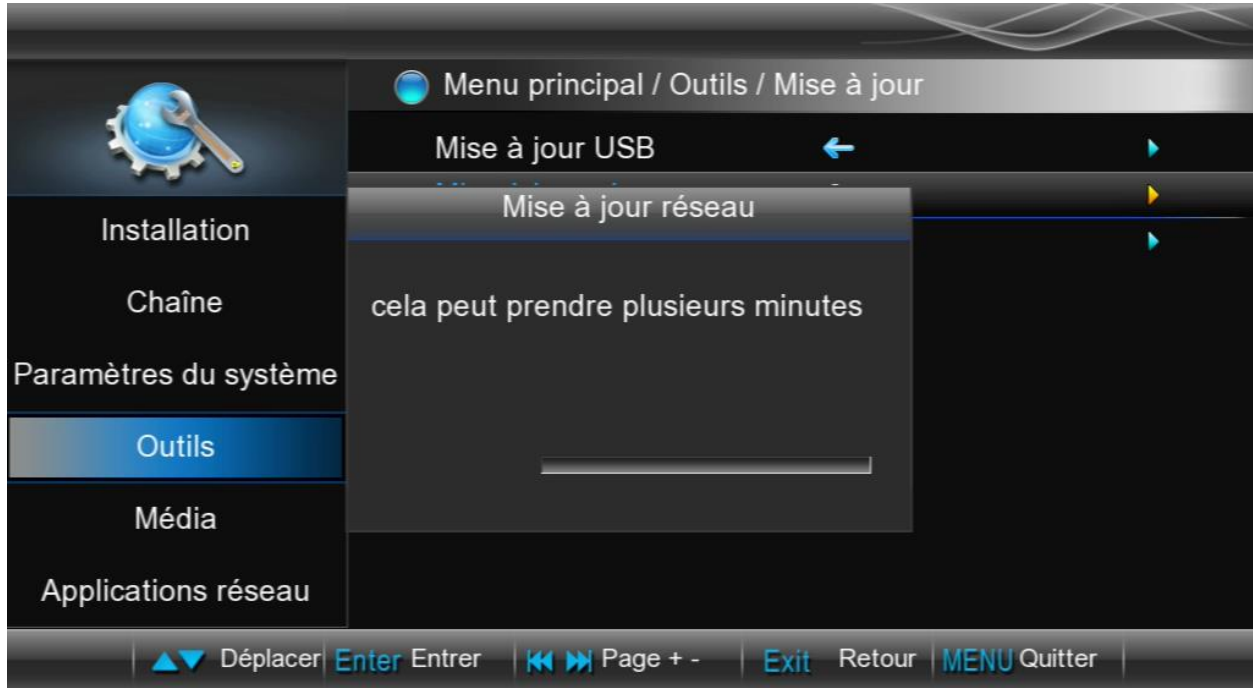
Menu principal / Outils / Mise à jour

Mise à jour USB

Mise à jour réseau

cela peut prendre plusieurs minutes

Installation

Chaîne

Paramètres du système

Outils

Média

Applications réseau

Déplacer Enter Entrer Page + - Exit Retour MENU Quitter